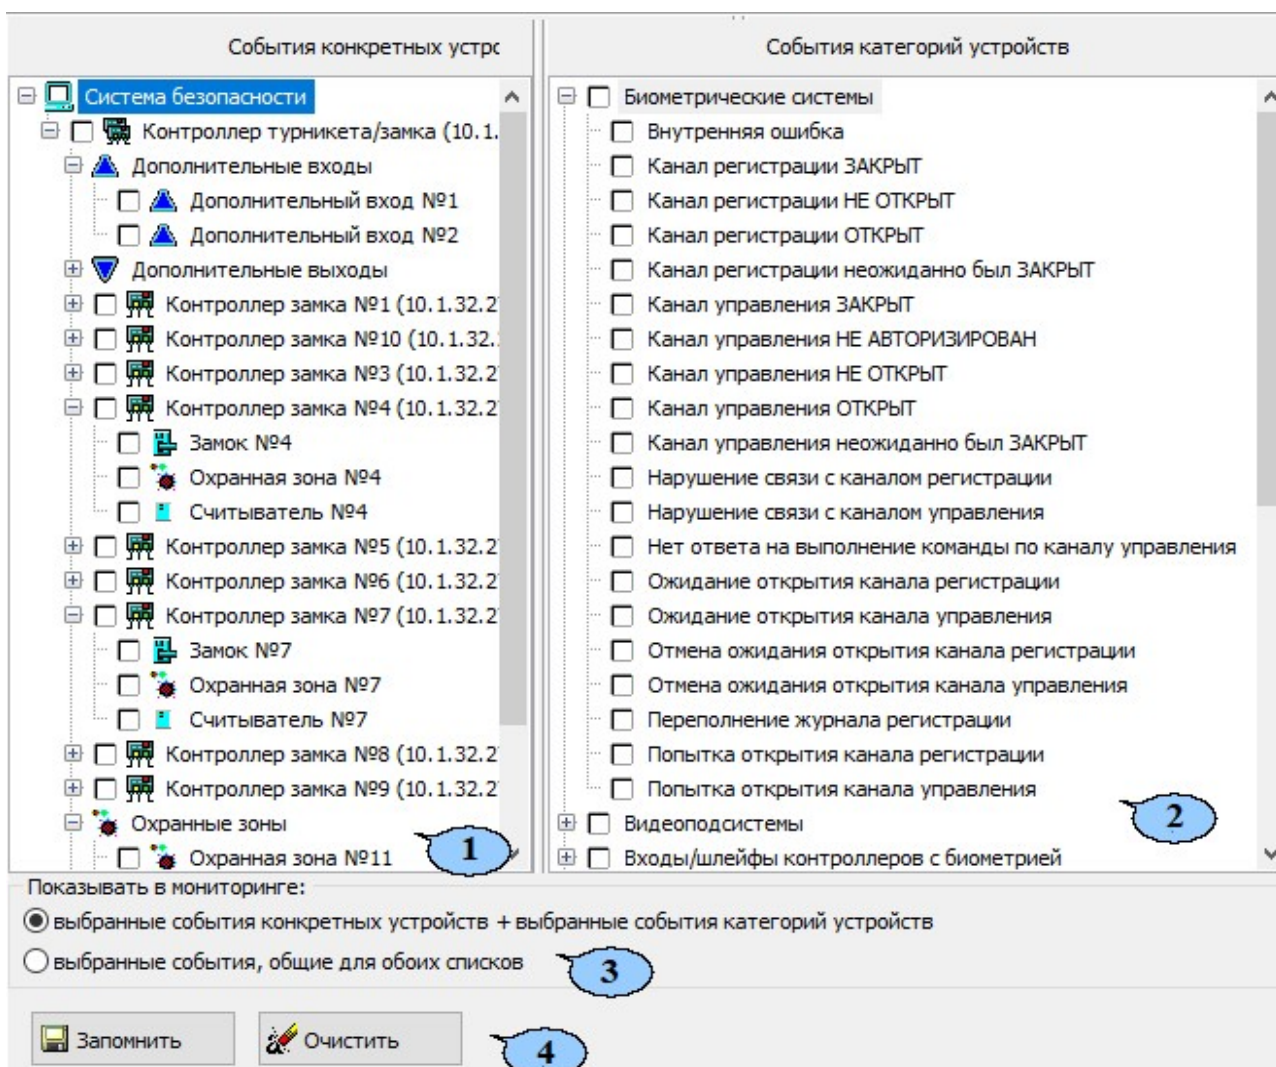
События конкретных устрс

Система безопасности
Контроллер турникета/замка (10.1.
Дополнительные входы
Дополнительный вход №1
Дополнительный вход №2
Дополнительные выходы
Контроллер замка №1 (10.1.32.2
Контроллер замка №10 (10.1.32.
Контроллер замка №3 (10.1.32.2
Контроллер замка №4 (10.1.32.2
Замок №4
Охранная зона №4
Считыватель №4
Контроллер замка №5 (10.1.32.2
Контроллер замка №6 (10.1.32.2
Контроллер замка №7 (10.1.32.2
Замок №7
Охранная зона №7
Считыватель №7
Контроллер замка №8 (10.1.32.2
Контроллер замка №9 (10.1.32.2
Охранные зоны
Охранная зона №11

1

События категорий устройств

Биометрические системы
Внутренняя ошибка
Канал регистрации ЗАКРЫТ
Канал регистрации НЕ ОТКРЫТ
Канал регистрации ОТКРЫТ
Канал регистрации неожиданно был ЗАКРЫТ
Канал управления ЗАКРЫТ
Канал управления НЕ АВТОРИЗИРОВАН
Канал управления НЕ ОТКРЫТ
Канал управления ОТКРЫТ
Канал управления неожиданно был ЗАКРЫТ
Нарушение связи с каналом регистрации
Нарушение связи с каналом управления
Нет ответа на выполнение команды по каналу управления
Ожидание открытия канала регистрации
Ожидание открытия канала управления
Отмена ожидания открытия канала регистрации
Отмена ожидания открытия канала управления
Переполнение журнала регистрации
Попытка открытия канала регистрации
Попытка открытия канала управления
Видеоподсистемы
Входы/шлейфы контроллеров с биометрией

2

Показывать в мониторинге:
выбранные события конкретных устройств + выбранные события категорий устройств
выбранные события, общие для обоих списков

3

Запомнить
Очистить

4